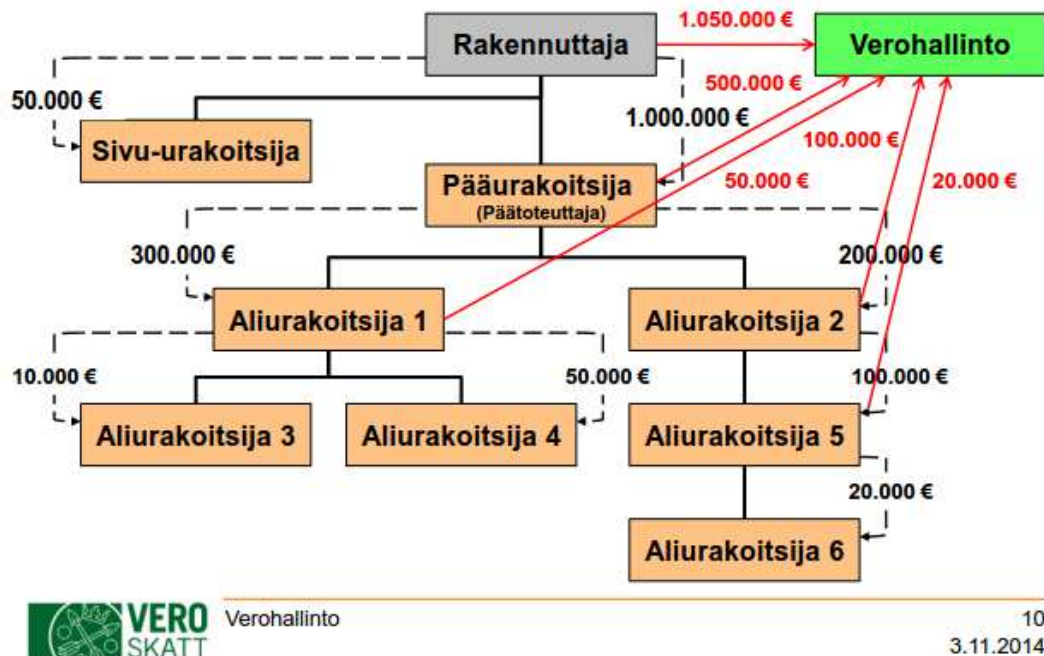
Rakennuttaja
1.050.000 €
Verohallinto
50.000 €
500.000 €
1.000.000 €
Sivu-urakoitsija
100.000 €
Pääurakoitsija
(Päätoteuttaja)
50.000 €
20.000 €
300.000 €
200.000 €
Aliurakoitsija 1
Aliurakoitsija 2
10.000 €
50.000 €
100.000 €
Aliurakoitsija 3
Aliurakoitsija 4
Aliurakoitsija 5
20.000 €
Aliurakoitsija 6

VERO SKATT
Verohallinto
10
3.11.2014